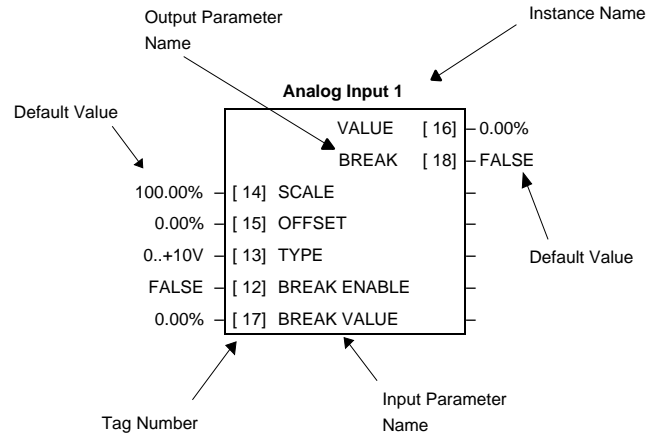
Output Parameter Name

Instance Name

Analog Input 1

Default Value

VALUE [ 16 ] – 0.00%

BREAK [ 18 ] – FALSE

100.00% – [ 14 ] SCALE

0.00% – [ 15 ] OFFSET

0..+10V – [ 13 ] TYPE

FALSE – [ 12 ] BREAK ENABLE

0.00% – [ 17 ] BREAK VALUE

Default Value

Tag Number

Input Parameter Name